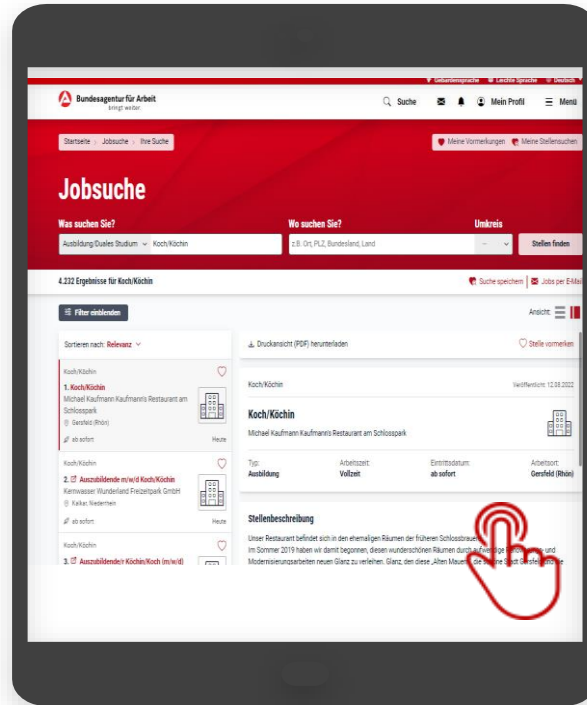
Gebärdensprache Leichte Sprache Deutsch

Bundesagentur für Arbeit bringt weiter

Suche Mein Profil Menü

Startseite › Jobsuche › Ihre Suche

Meine Vormerkungen Meine Stellensuchen

Jobsuche

Was suchen Sie?

Ausbildung/Duales Studium Koch/Köchin

Wo suchen Sie?

z.B. Ort, PLZ, Bundesland, Land

Umkreis

Stellen finden

4.232 Ergebnisse für Koch/Köchin

Suche speichern Jobs per E-Mail

Filter einblenden

Ansicht:

Sortieren nach: Relevanz

Koch/Köchin

1. Koch/Köchin

Michael Kaufmann Kaufmann's Restaurant am Schlosspark

Gersfeld (Rhön)

ab sofort

Heute

Koch/Köchin

2. Auszubildende m/w/d Koch/Köchin

Kernwasser Wunderland Freizeitpark GmbH

Kalkar, Niederrhein

ab sofort

Heute

Koch/Köchin

3. Auszubildende/r Köchin/Koch (m/w/d)

Druckansicht (PDF) herunterladen

Stelle vormerken

Koch/Köchin

Veröffentlicht: 12.08.2022

Koch/Köchin

Michael Kaufmann Kaufmann's Restaurant am Schlosspark

Typ:
Ausbildung

Arbeitszeit:
Vollzeit

Eintrittsdatum:
ab sofort

Arbeitsort:
Gersfeld (Rhön)

Stellenbeschreibung

Unser Restaurant befindet sich in den ehemaligen Räumen der früheren Schlossbrauerei.
Im Sommer 2019 haben wir damit begonnen, diesen wunderschönen Räumen durch aufwendige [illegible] und Modernisierungsarbeiten neuen Glanz zu verleihen. Glanz, den diese „Alten Mauern" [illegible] Stadt Gersfeld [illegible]